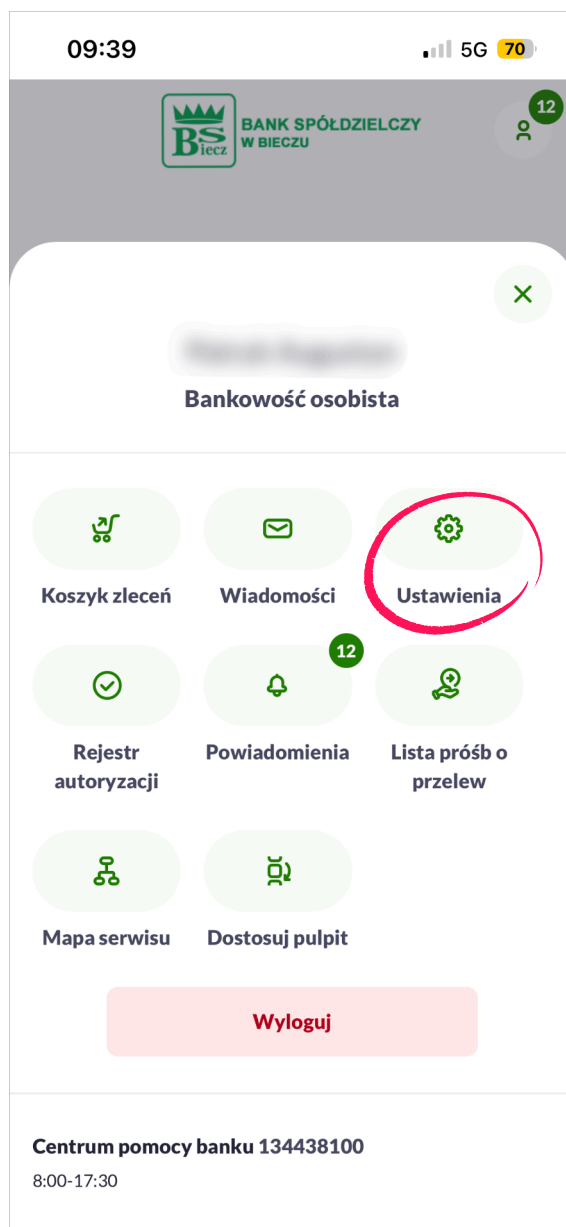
09:39

5G 70

BS Biecz BANK SPÓŁDZIELCZY W BIECZU

12

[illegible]

Bankowość osobista

Koszyk zleceń

Wiadomości

Ustawienia

Rejestr autoryzacji

12

Powiadomienia

Lista próśb o przelew

Mapa serwisu

Dostosuj pulpit

Wyloguj

Centrum pomocy banku 134438100

8:00-17:30